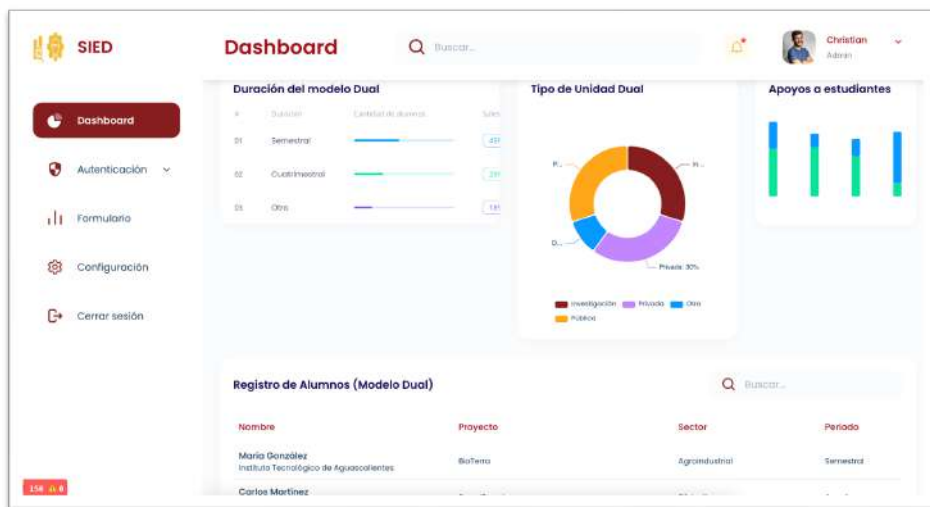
SIED

Dashboard

Buscar...

Christian
Admin

Dashboard

Autenticación

Formulario

Configuración

Cerrar sesión

Duración del modelo Dual

| # | Duración | Cantidad de alumnos | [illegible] |
|---|---|---|---|
| 01 | Semestral | | 45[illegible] |
| 02 | Cuatrimestral | | 29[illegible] |
| 03 | Otro | | 15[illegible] |

Tipo de Unidad Dual

P...
In...
D...
Privada: 30%

Investigación Privada Otro Pública

Apoyos a estudiantes

Registro de Alumnos (Modelo Dual)

Buscar...

| Nombre | Proyecto | Sector | Periodo |
|---|---|---|---|
| María González Instituto Tecnológico de Aguascalientes | BioTerra | Agroindustrial | Semestral |
| Carlos Martínez | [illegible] | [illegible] | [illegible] |

158 ⚠ 8